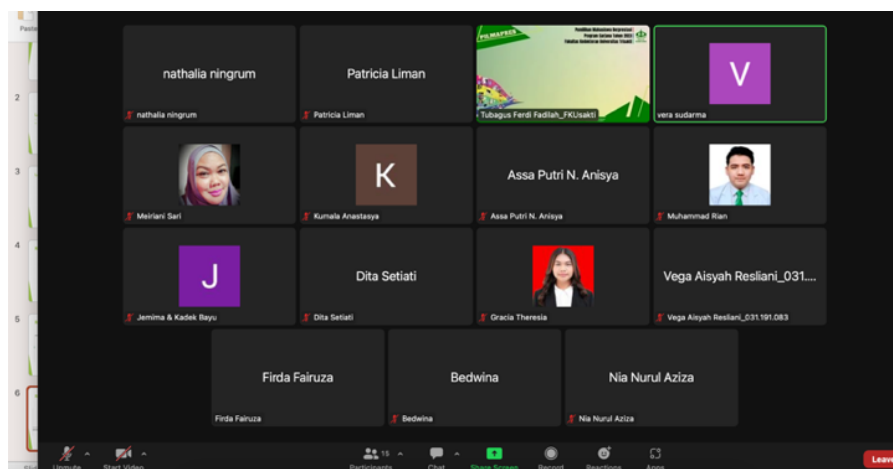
Paste

2

3

4

5

6

nathalia ningrum

nathalia ningrum

Patricia Liman

Patricia Liman

PILMAPRES

Pemilihan Mahasiswa Berprestasi Program Sarjana Tahun 2022 Fakultas Kedokteran Universitas Trisakti

Tubagus Ferdi Fadilah_FKUsakti

V

vera sudarma

Meiriani Sari

K

Kumala Anastasya

Assa Putri N. Anisya

Assa Putri N. Anisya

Muhammad Rian

J

Jemima & Kadek Bayu

Dita Setiati

Dita Setiati

Gracia Theresia

Vega Aisyah Resliani_031....

Vega Aisyah Resliani_031.191.083

Firda Fairuza

Firda Fairuza

Bedwina

Bedwina

Nia Nurul Aziza

Nia Nurul Aziza

Unmute

Start Video

15

Participants

Chat

Share Screen

Record

Reactions

Apps

Leave